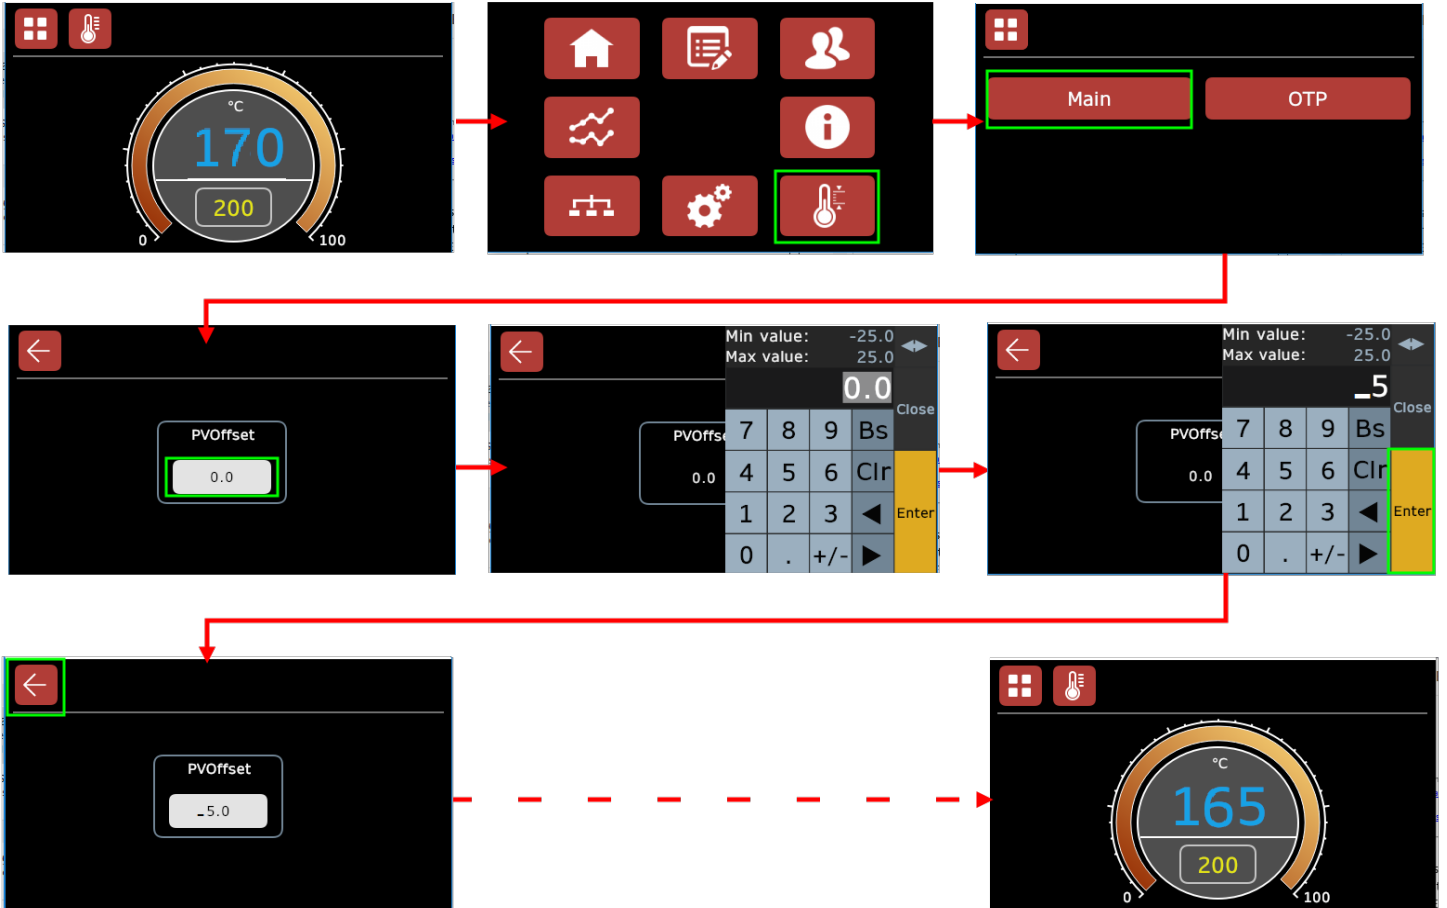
°C
170
200
0
100

Main
OTP

PVOffset
0.0

Min value: -25.0
Max value: 25.0
0.0
Close
PVOffs
0.0
7 8 9 Bs
4 5 6 Clr
1 2 3 ◀
0 . +/- ▶
Enter

Min value: -25.0
Max value: 25.0
_5
Close
PVOffs
0.0
7 8 9 Bs
4 5 6 Clr
1 2 3 ◀
0 . +/- ▶
Enter

PVOffset
-5.0

°C
165
200
0
100